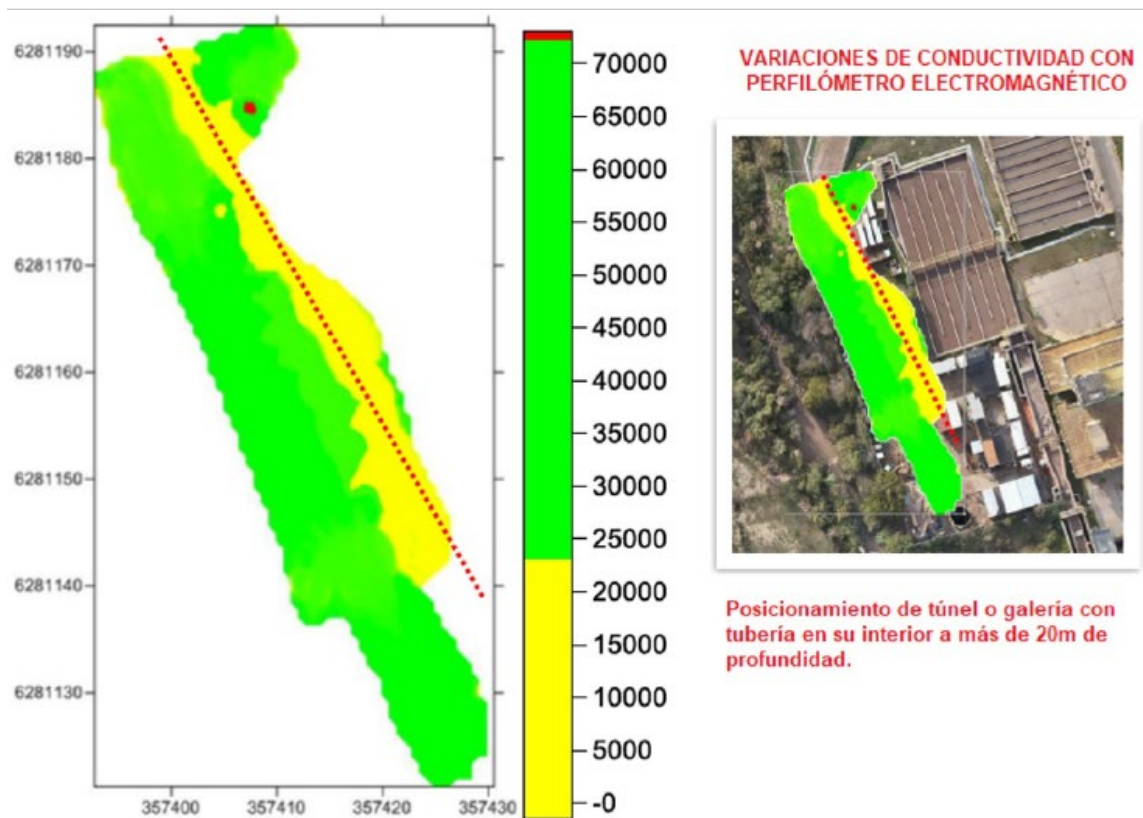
6281190
6281180
6281170
6281160
6281150
6281140
6281130

357400 357410 357420 357430

70000
65000
60000
55000
50000
45000
40000
35000
30000
25000
20000
15000
10000
5000
-0

VARIACIONES DE CONDUCTIVIDAD CON PERFILÓMETRO ELECTROMAGNÉTICO

Posicionamiento de túnel o galería con tubería en su interior a más de 20m de profundidad.